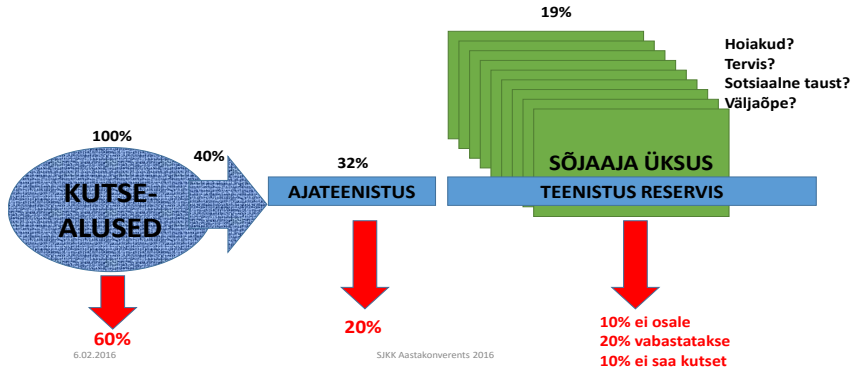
19%

Hoiakud?
Tervis?
Sotsiaalne taust?
Väljaõpe?

100%

40%

32%

KUTSE-ALUSED

AJATEENISTUS

SÕJAAJA ÜKSUS

TEENISTUS RESERVIS

60%

20%

10% ei osale
20% vabastatakse
10% ei saa kutset

6.02.2016

SJKK Aastakonverents 2016